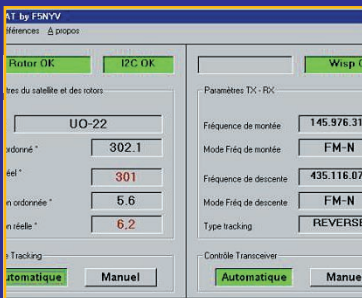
AT by F5NYV
éférences A propos

Rotor OK | I2C OK | | Wisp C

tres du satellite et des rotors

UO-22

ordonné ° 302.1

éel ° 301

n ordonnée ° 5.6

n réelle ° 6.2

Tracking

Automatique | Manuel

Paramètres TX - RX

Fréquence de montée 145.976.31

Mode Fréq de montée FM-N

Fréquence de descente 435.116.07

Mode Fréq de descente FM-N

Type tracking REVERSE

Contrôle Transceiver

Automatique | Manue